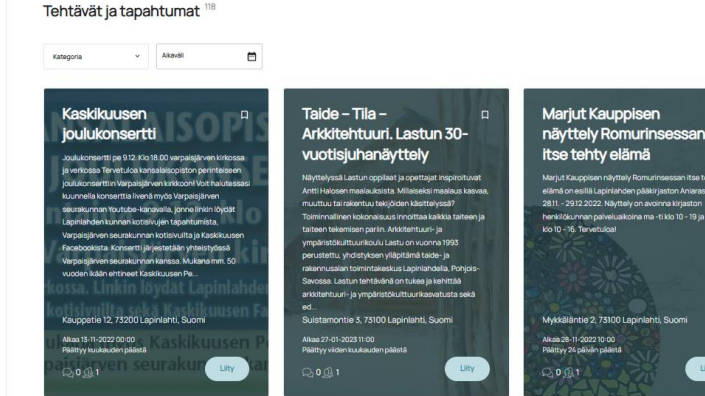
Tehtävät ja tapahtumat 118

Kategoria
Aikaväli

Kaskikuusen joulukonsertti

Joulukonsertti pe 9.12. Klo 18.00 varpaisjärven kirkossa ja verkossa Tervetuloa kansalaisopiston perinteiseen joulukonserttiin Varpaisjärven kirkkoon! Voit halutessasi kuunnella konserttia livenä myös Varpaisjärven seurakunnan Youtube-kanavalla, jonne linkin löydät Lapinlahden kunnan kotisivujen tapahtumista, Varpaisjärven seurakunnan kotisivuilta ja Kaskikuusen Facebookista. Konsertti järjestetään yhteistyössä Varpaisjärven seurakunnan kanssa. Mukana mm. 50 vuoden iän ehtineet Kaskikuusen Pe...

Kauppatie 12, 73200 Lapinlahti, Suomi

Alkaa 13-11-2022 00:00
Päättyy kuukauden päästä

0 1
Liity

Taide – Tila – Arkkitehtuuri. Lastun 30-vuotisjuhanäyttely

Näyttelyssä Lastun oppilaat ja opettajat inspiroituvat Antti Halosen maalauksista. Millaiseksi maalaus kasvaa, muuttuu tai rakentuu tekijöiden käsittelyssä? Toiminnallinen kokonaisuus innoittaa kaikkia taiteen ja taiteen tekemisen pariin. Arkkitehtuuri- ja ympäristökulttuurikoulu Lastu on vuonna 1993 perustettu, yhdistyksen ylläpitämä taide- ja rakennusalan toimintakeskus Lapinlahdella, Pohjois-Savossa. Lastun tehtävänä on tukea ja kehittää arkkitehtuuri- ja ympäristökulttuurikasvatusta sekä ed...

Suistamontie 3, 73100 Lapinlahti, Suomi

Alkaa 27-01-2023 11:00
Päättyy viiden kuukauden päästä

0 1
Liity

Marjut Kauppisen näyttely Romurinsessan itse tehty elämä

Marjut Kauppisen näyttely Romurinsessan itse te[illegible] elämä on esillä Lapinlahden pääkirjaston Aniaras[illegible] 28.11. - 29.12.2022. Näyttely on avoinna kirjaston henkilökunnan palveluaikoina ma -ti klo 10 - 19 ja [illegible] klo 10 - 16. Tervetuloa!

Mykkäläntie 2, 73100 Lapinlahti, Suomi

Alkaa 28-11-2022 10:00
Päättyy 24 päivän päästä

0 1
Li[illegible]